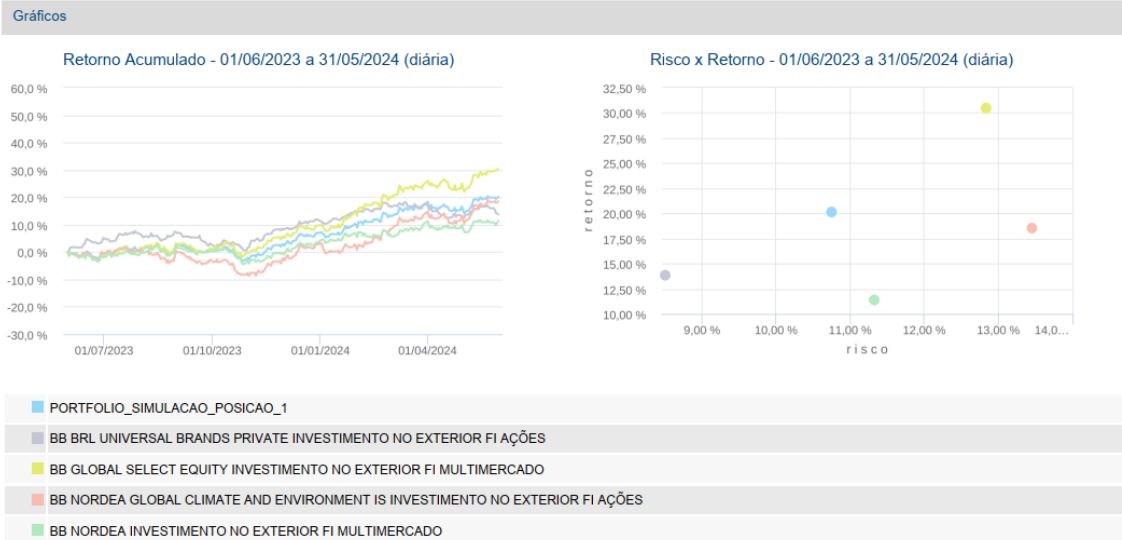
Gráficos

Retorno Acumulado - 01/06/2023 a 31/05/2024 (diária)

60,0 %
50,0 %
40,0 %
30,0 %
20,0 %
10,0 %
0,0 %
-10,0 %
-20,0 %
-30,0 %

01/07/2023
01/10/2023
01/01/2024
01/04/2024

Risco x Retorno - 01/06/2023 a 31/05/2024 (diária)

32,50 %
30,00 %
27,50 %
25,00 %
22,50 %
20,00 %
17,50 %
15,00 %
12,50 %
10,00 %

retorno

9,00 %
10,00 %
11,00 %
12,00 %
13,00 %
14,0...

risco

PORTFOLIO_SIMULACAO_POSICAO_1
BB BRL UNIVERSAL BRANDS PRIVATE INVESTIMENTO NO EXTERIOR FI AÇÕES
BB GLOBAL SELECT EQUITY INVESTIMENTO NO EXTERIOR FI MULTIMERCADO
BB NORDEA GLOBAL CLIMATE AND ENVIRONMENT IS INVESTIMENTO NO EXTERIOR FI AÇÕES
BB NORDEA INVESTIMENTO NO EXTERIOR FI MULTIMERCADO